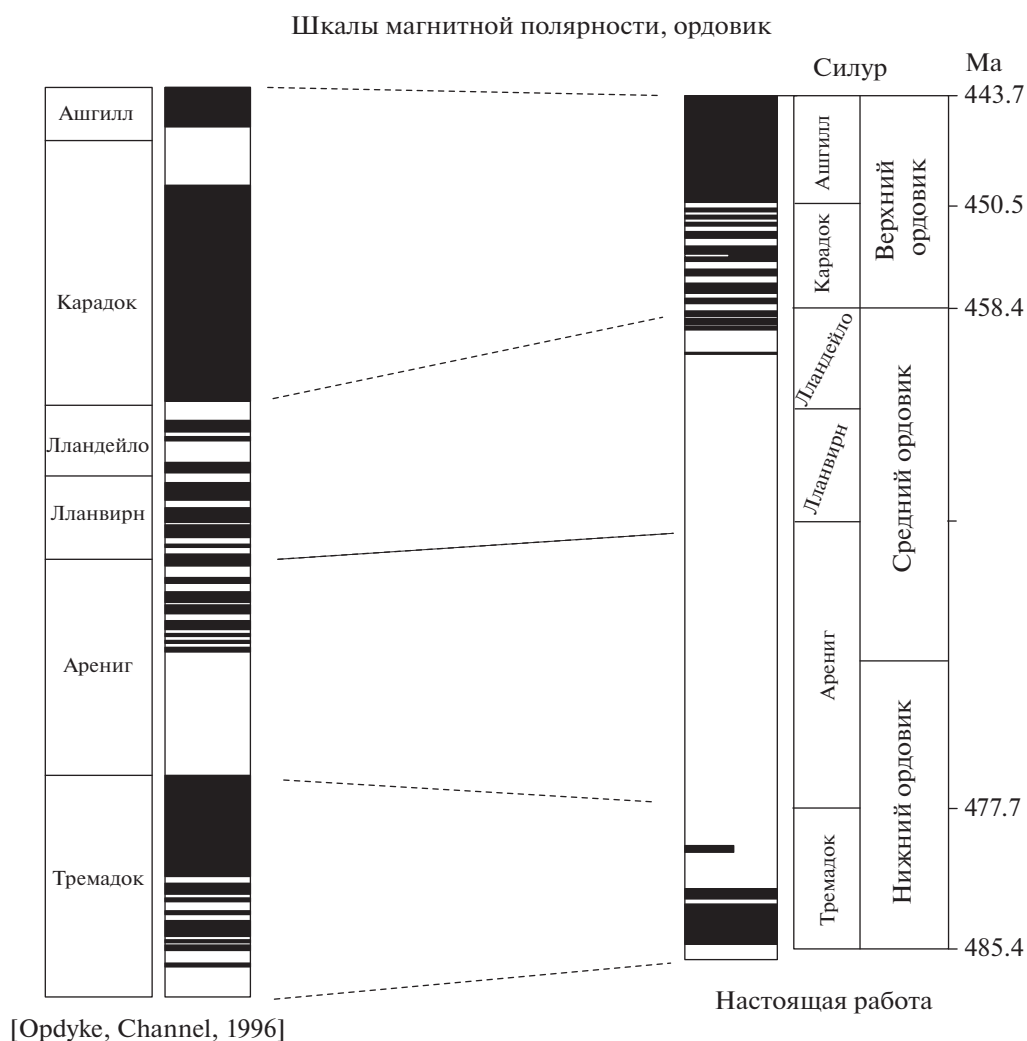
Шкалы магнитной полярности, ордовик

Ашгилл
Карадок
Лландейло
Лланвирн
Арениг
Тремадок

[Opdyke, Channel, 1996]

Силур
Ma
443.7
450.5
458.4
477.7
485.4

Ашгилл
Карадок
Лландейло
Лланвирн
Арениг
Тремадок

Верхний ордовик
Средний ордовик
Нижний ордовик

Настоящая работа